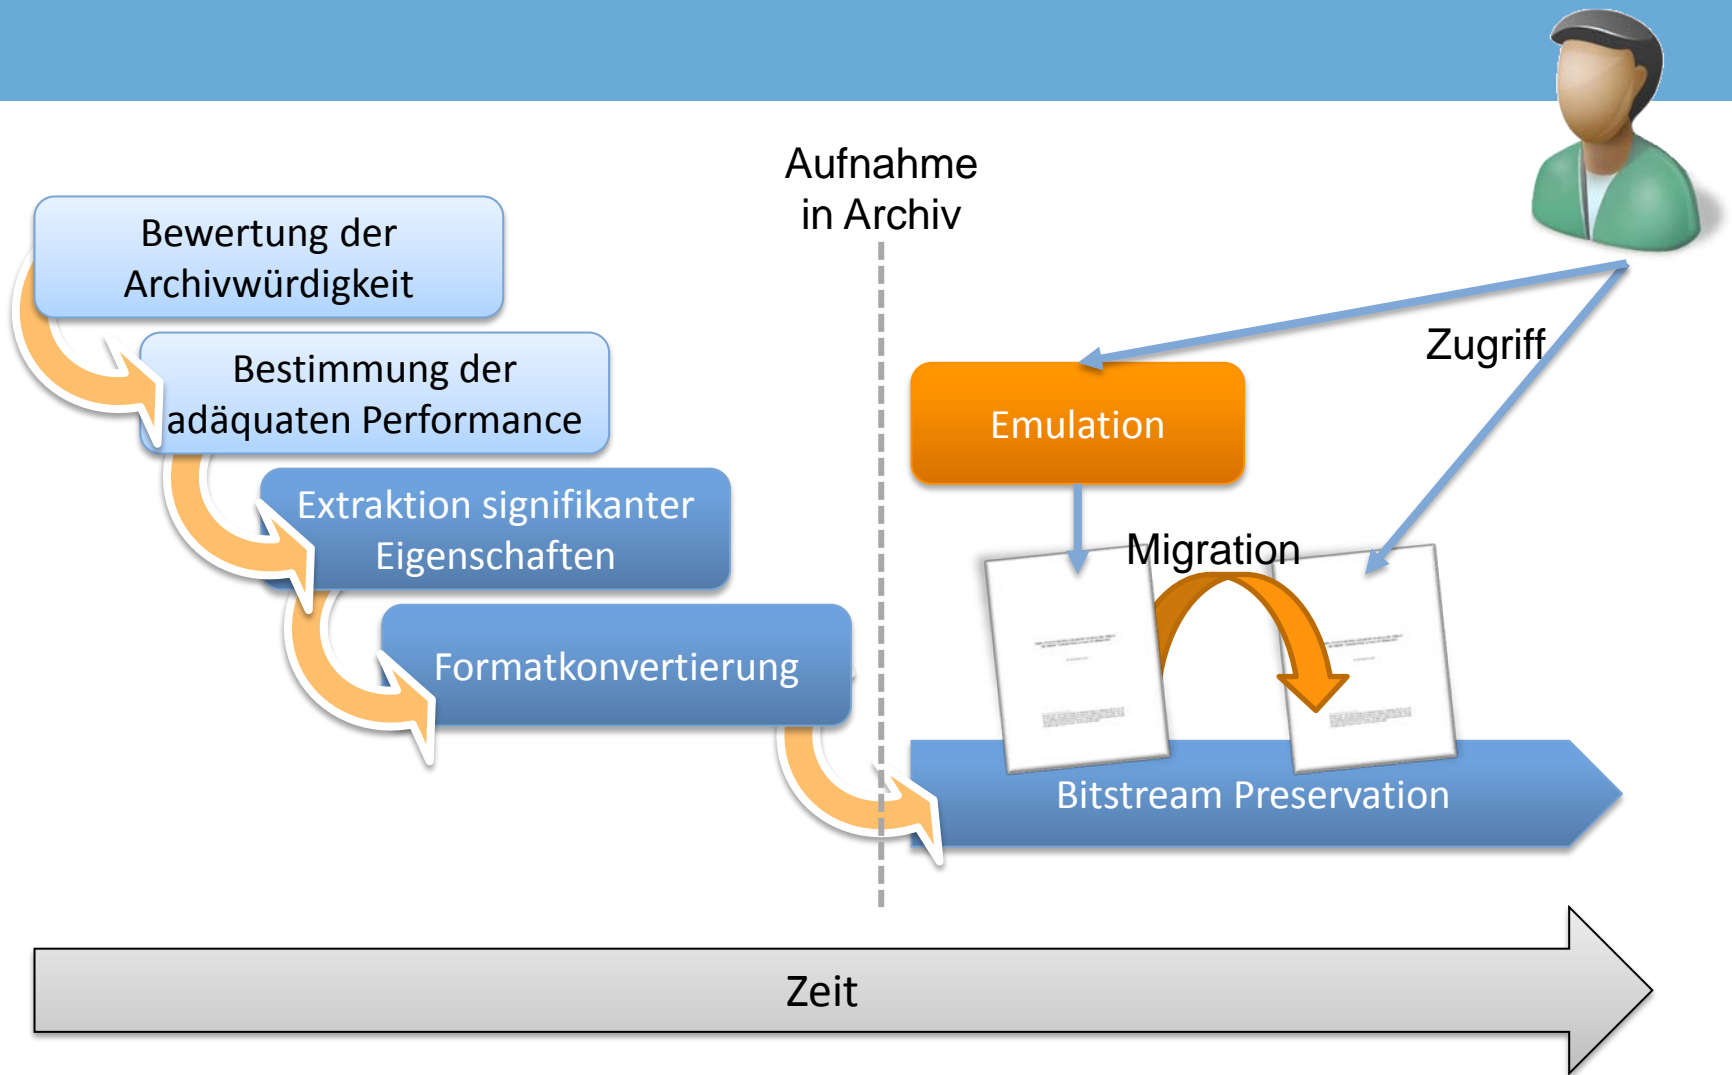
Bewertung der Archivwürdigkeit

Bestimmung der adäquaten Performance

Extraktion signifikanter Eigenschaften

Formatkonvertierung

Aufnahme in Archiv

Zugriff

Emulation

Migration

Bitstream Preservation

Zeit